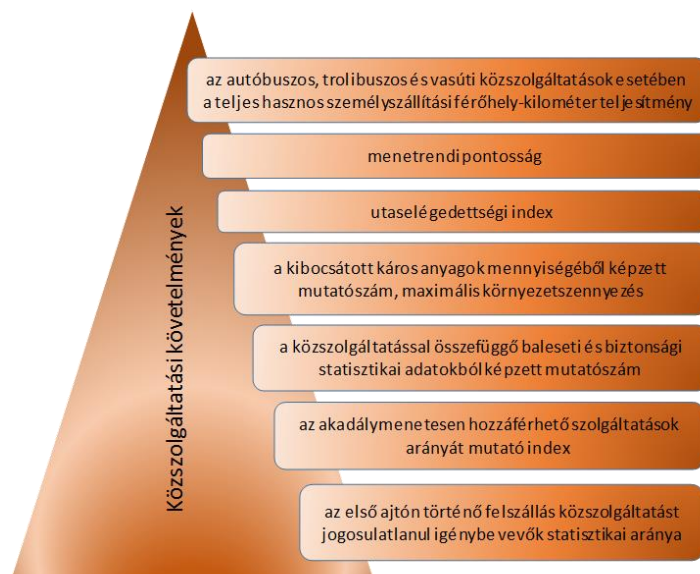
Közszolgáltatási követelmények

az autóbuszos, trolibuszos és vasúti közszolgáltatások esetében a teljes hasznos személyszállítási férőhely-kilométer teljesítmény

menetrendi pontosság

utaselégedettségi index

a kibocsátott káros anyagok mennyiségéből képzett mutatószám, maximális környezetszennyezés

a közszolgáltatással összefüggő baleseti és biztonsági statisztikai adatokból képzett mutatószám

az akadálymentesen hozzáférhető szolgáltatások arányát mutató index

az első ajtón történő felszállás közszolgáltatást jogosulatlanul igénybe vevők statisztikai aránya